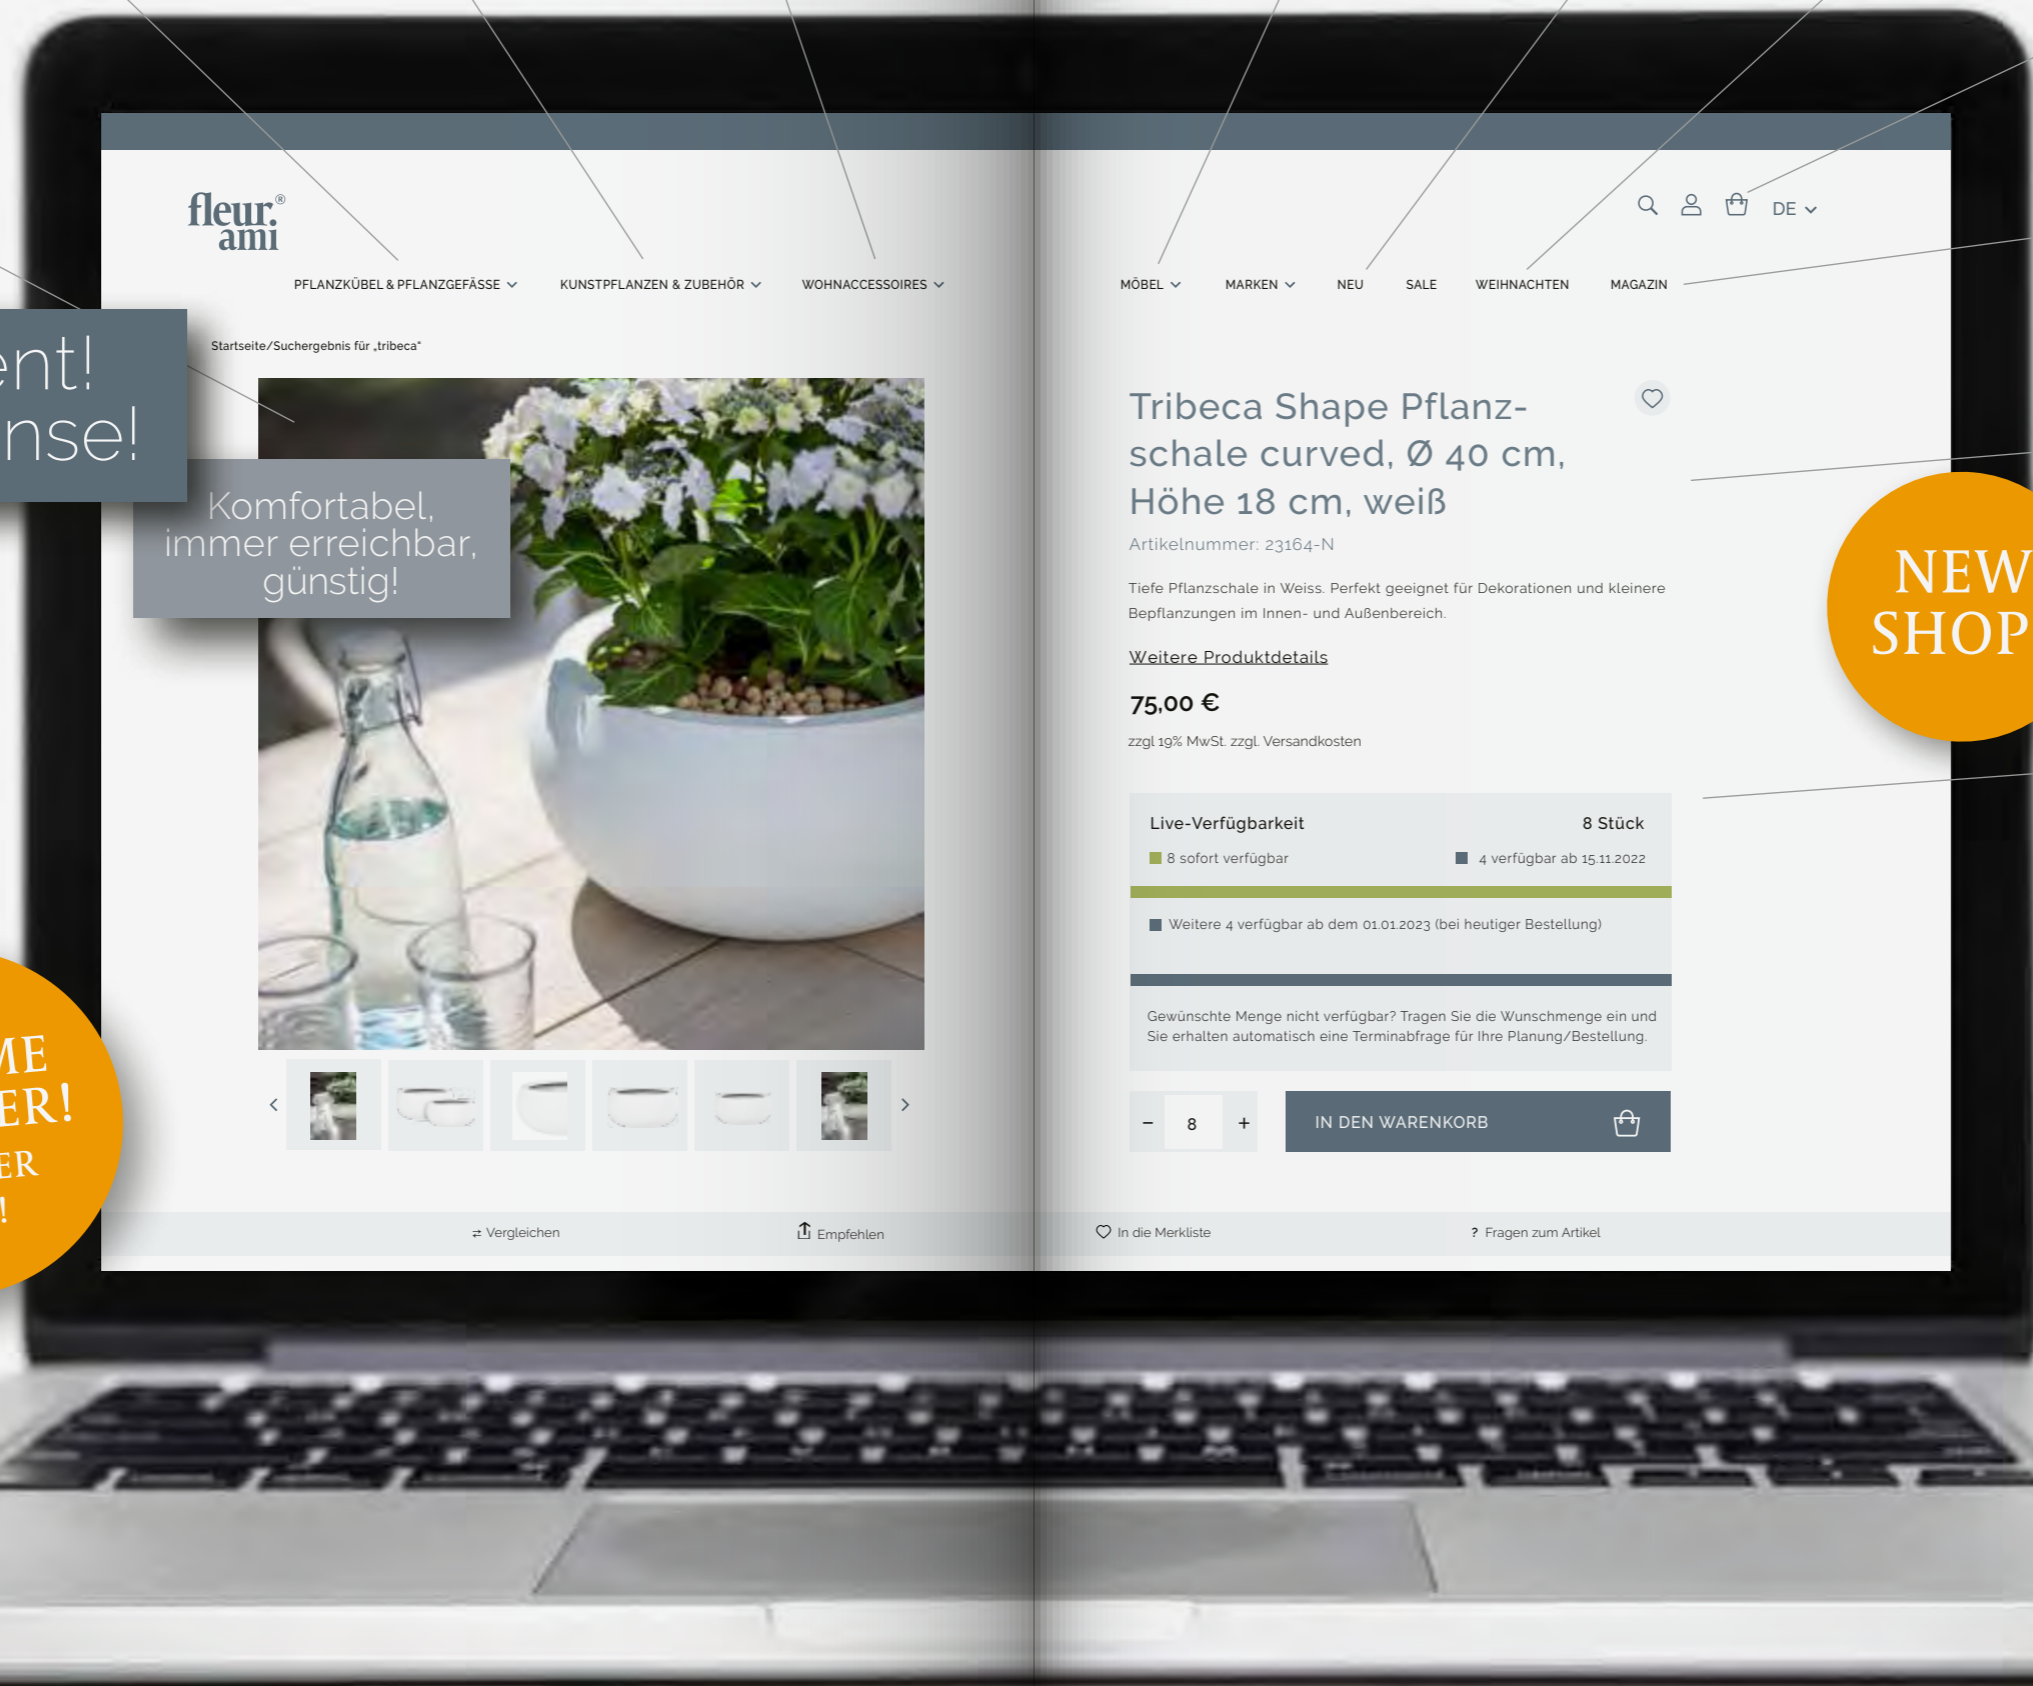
fleur ami®

PFLANZKÜBEL & PFLANZGEFÄSSE KUNSTPFLANZEN & ZUBEHÖR WOHNACCESSOIRES MÖBEL MARKEN NEU SALE WEIHNACHTEN MAGAZIN

DE

ent!
nse!

Startseite/Suchergebnis für „tribeca"

Komfortabel, immer erreichbar, günstig!

Tribeca Shape Pflanzschale curved, Ø 40 cm, Höhe 18 cm, weiß

Artikelnummer: 23164-N

Tiefe Pflanzschale in Weiss. Perfekt geeignet für Dekorationen und kleinere Bepflanzungen im Innen- und Außenbereich.

Weitere Produktdetails

75,00 €

zzgl 19% MwSt. zzgl. Versandkosten

NEW SHOP

Live-Verfügbarkeit 8 Stück

8 sofort verfügbar 4 verfügbar ab 15.11.2022

Weitere 4 verfügbar ab dem 01.01.2023 (bei heutiger Bestellung)

Gewünschte Menge nicht verfügbar? Tragen Sie die Wunschmenge ein und Sie erhalten automatisch eine Terminabfrage für Ihre Planung/Bestellung.

– 8 +

IN DEN WARENKORB

ME
ER!
ER
!

Vergleichen Empfehlen In die Merkliste ? Fragen zum Artikel